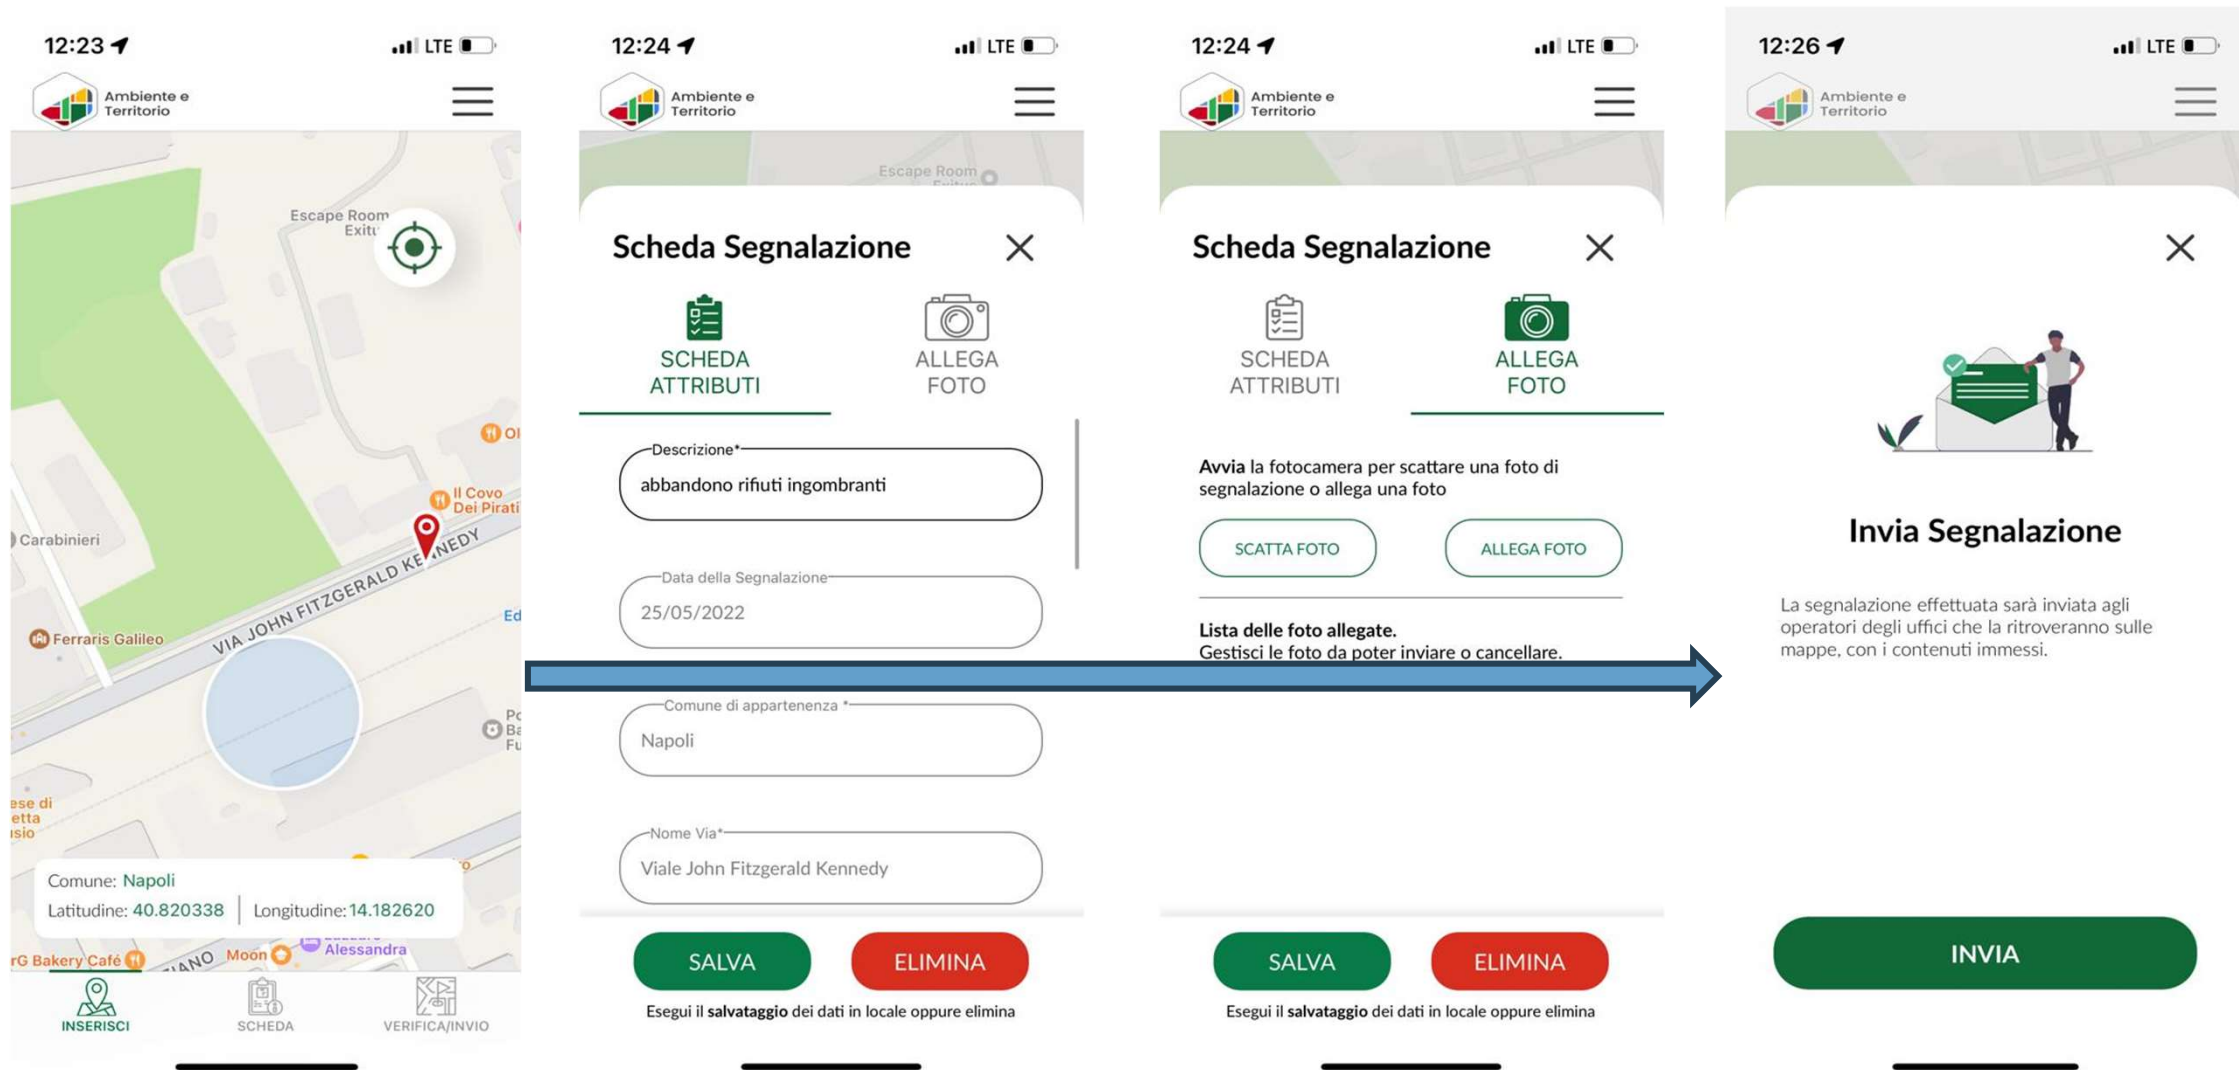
12:23 LTE

Ambiente e Territorio

Escape Room Exitu

Il Covo Dei Pirati

Carabinieri

VIA JOHN FITZGERALD KENNEDY

Ferraris Galileo

Comune: Napoli
Latitudine: 40.820338 | Longitudine: 14.182620

rG Bakery Café

Moon

Alessandra

INSERISCI SCHEDA VERIFICA/INVIO

12:24 LTE

Ambiente e Territorio

Escape Room

Scheda Segnalazione

SCHEDA ATTRIBUTI

ALLEGA FOTO

Descrizione*
abbandono rifiuti ingombranti

Data della Segnalazione
25/05/2022

Comune di appartenenza *
Napoli

Nome Via*
Viale John Fitzgerald Kennedy

SALVA ELIMINA

Esegui il **salvataggio** dei dati in locale oppure elimina

12:24 LTE

Ambiente e Territorio

Scheda Segnalazione

SCHEDA ATTRIBUTI

ALLEGA FOTO

**Avvia** la fotocamera per scattare una foto di segnalazione o allega una foto

SCATTA FOTO ALLEGA FOTO

**Lista delle foto allegate.**
Gestisci le foto da poter inviare o cancellare.

SALVA ELIMINA

Esegui il **salvataggio** dei dati in locale oppure elimina

12:26 LTE

Ambiente e Territorio

Invia Segnalazione

La segnalazione effettuata sarà inviata agli operatori degli uffici che la ritroveranno sulle mappe, con i contenuti immessi.

INVIA